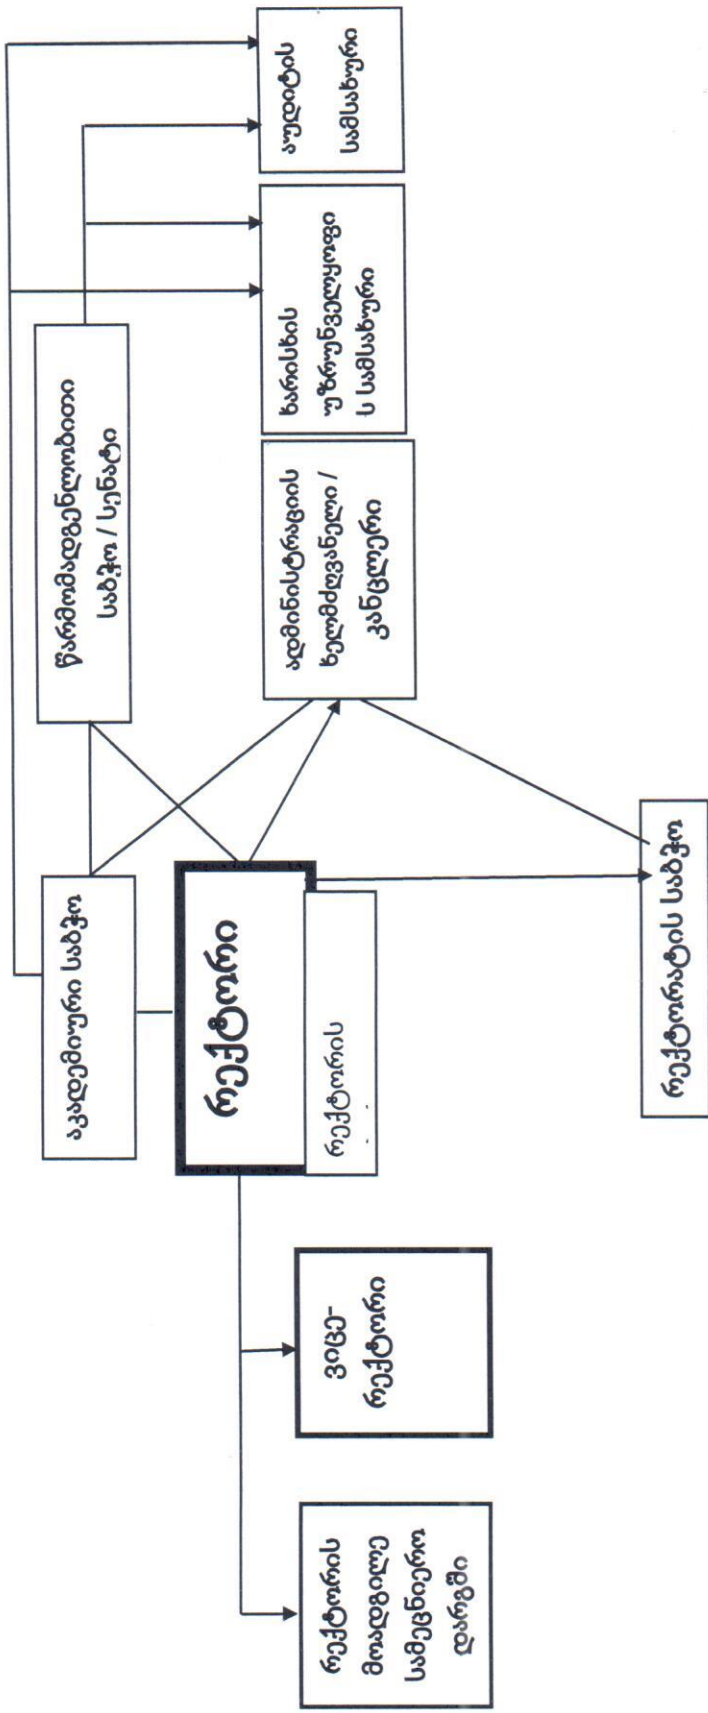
აკადემიური საბჭო

რექტორი

რექტორის

ვიცე-რექტორი

რექტორის მოადგილე სამეცნიერო დარგში

წარმომადგენლობითი საბჭო / სენატი

ადმინისტრაციის ხელმძღვანელი / კანცლერი

რექტორატის საბჭო

ხარისხის უზრუნველყოფის სამსახური

აუდიტის სამსახური